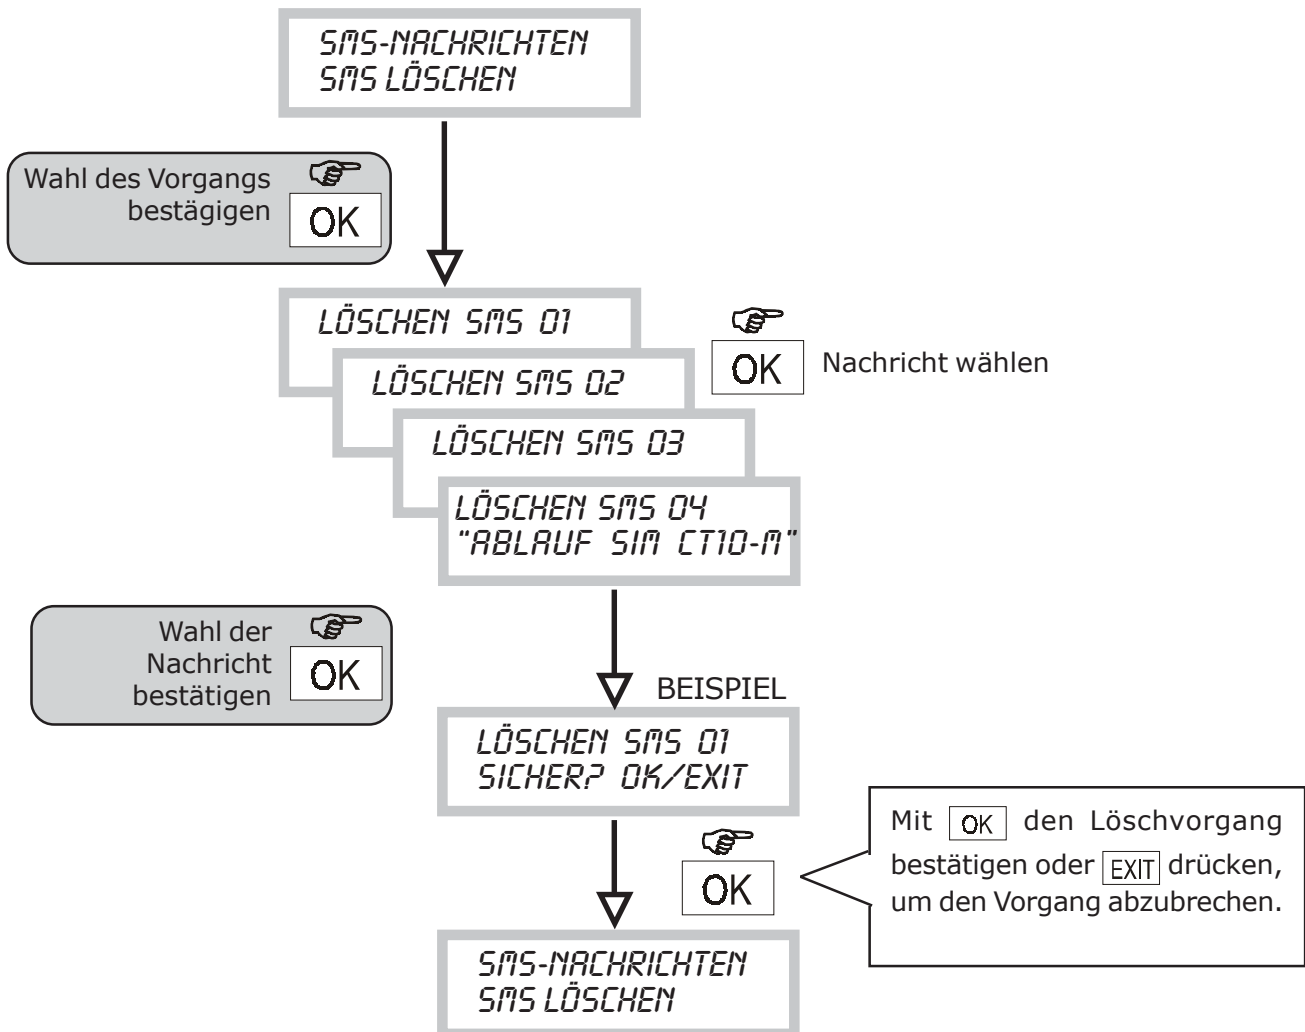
SMS-NACHRICHTEN
SMS LÖSCHEN

Wahl des Vorgangs bestägigen
OK

LÖSCHEN SMS 01

LÖSCHEN SMS 02

LÖSCHEN SMS 03

LÖSCHEN SMS 04
"ABLAUF SIM CT10-M"

OK
Nachricht wählen

Wahl der Nachricht bestätigen
OK

BEISPIEL

LÖSCHEN SMS 01
SICHER? OK/EXIT

OK

Mit OK den Löschvorgang bestätigen oder EXIT drücken, um den Vorgang abzubrechen.

SMS-NACHRICHTEN
SMS LÖSCHEN